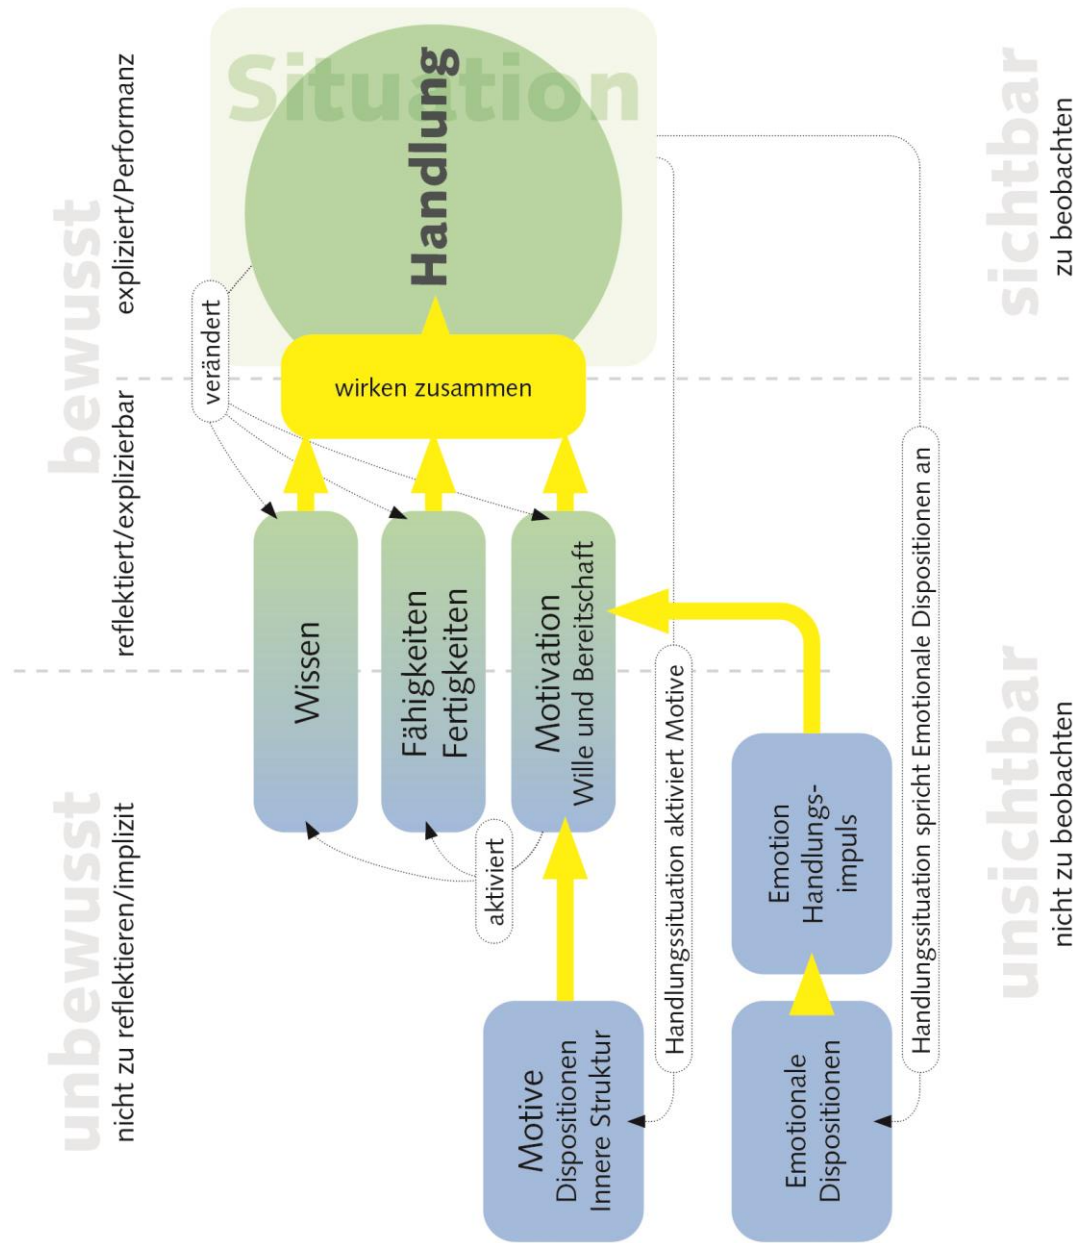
Situation

Handlung

wirken zusammen

verändert

Wissen

Fähigkeiten
Fertigkeiten

Motivation
Wille und Bereitschaft

aktiviert

Motive
Dispositionen
Innere Struktur

Emotion
Handlungsimpuls

Emotionale
Dispositionen

Handlungssituation aktiviert Motive

Handlungssituation spricht Emotionale Dispositionen an

bewusst
explizit/Performanz

reflektiert/explizierbar

unbewusst
nicht zu reflektieren/implizit

sichtbar
zu beobachten

unsichtbar
nicht zu beobachten